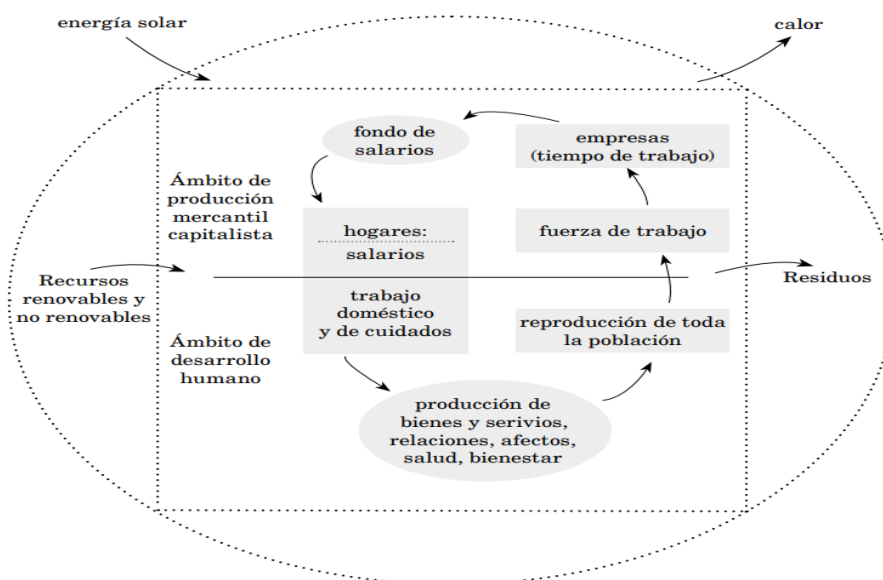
energía solar

calor

fondo de salarios

empresas (tiempo de trabajo)

Ámbito de producción mercantil capitalista

hogares:

salarios

fuerza de trabajo

Recursos renovables y no renovables

Residuos

trabajo doméstico y de cuidados

reproducción de toda la población

Ámbito de desarrollo humano

producción de bienes y serivios, relaciones, afectos, salud, bienestar